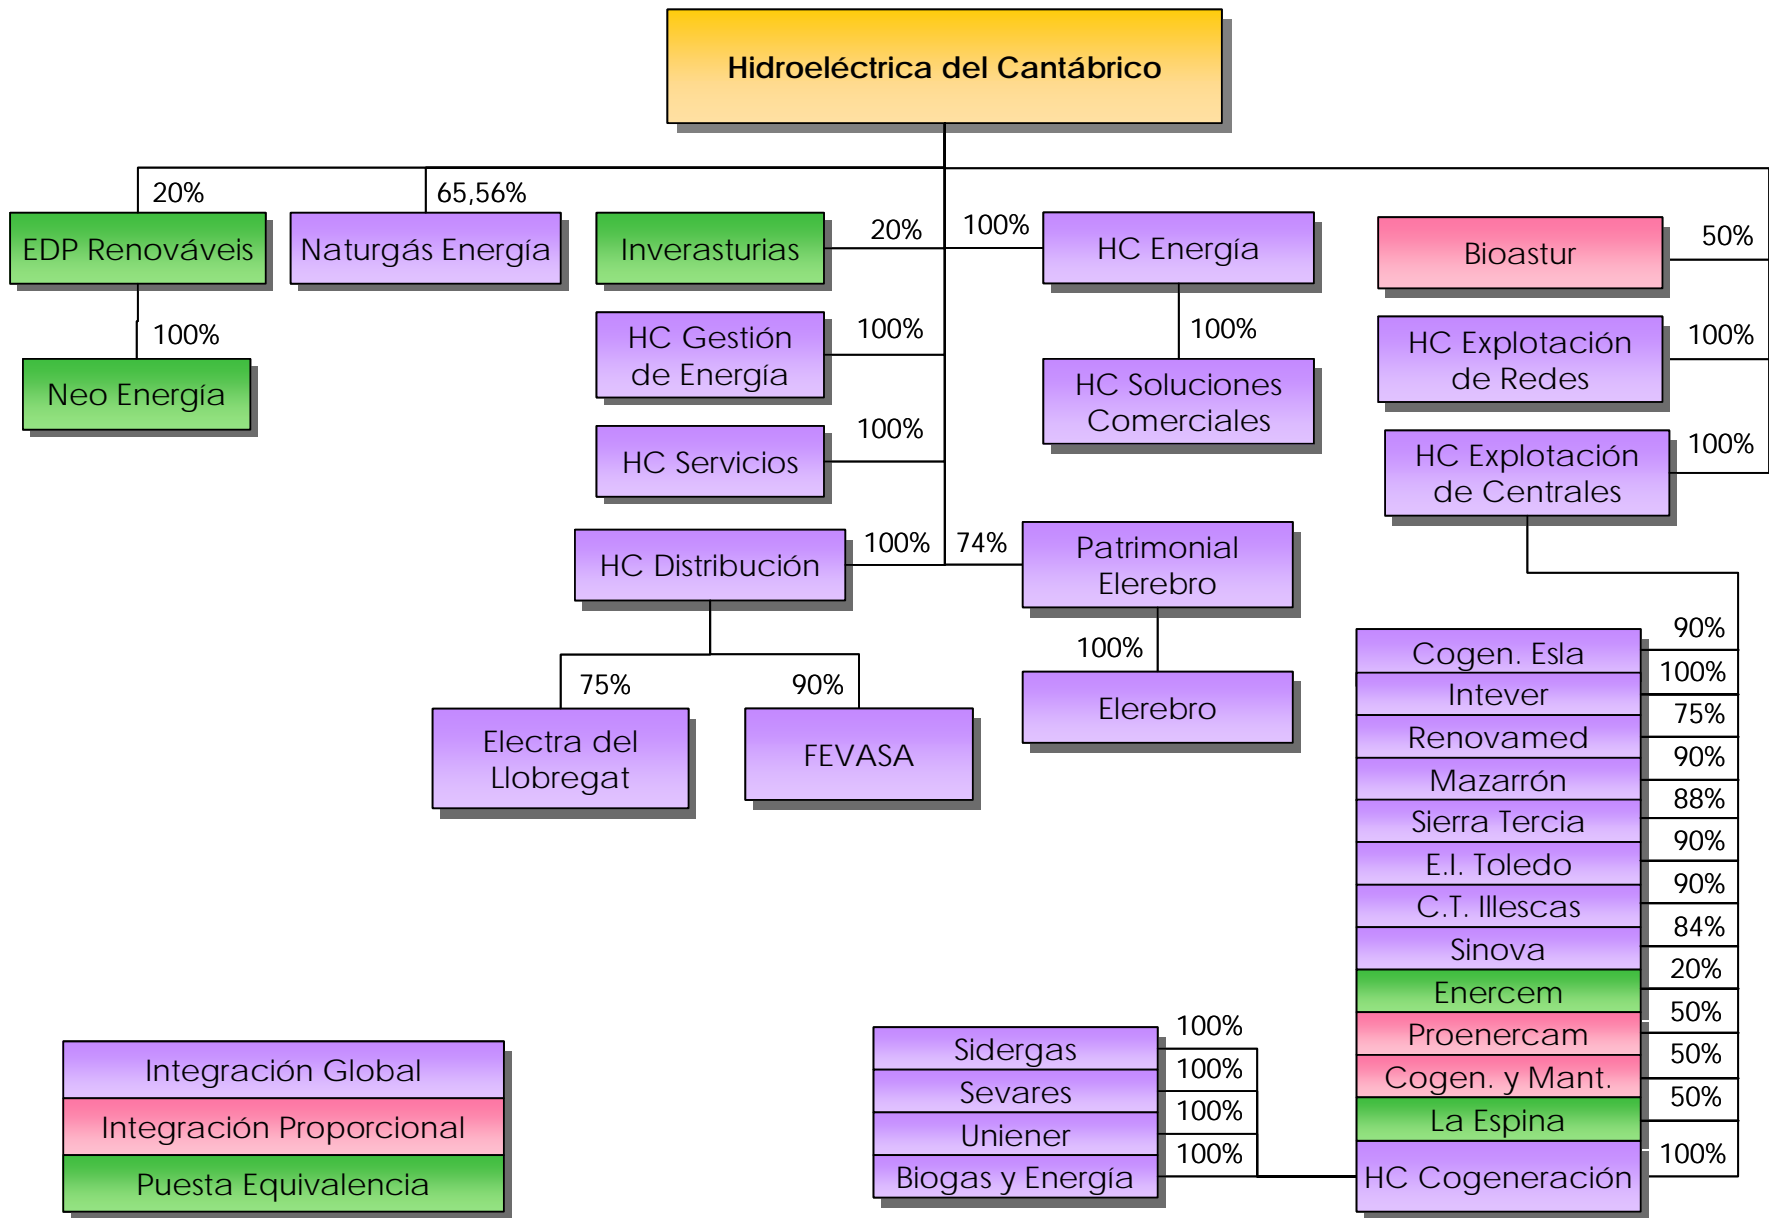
Hidroeléctrica del Cantábrico

20%
EDP Renováveis
100%
Neo Energía

65,56%
Naturgás Energía

Inverasturias
20%

100%
HC Energía
100%
HC Soluciones Comerciales

HC Gestión de Energía
100%

HC Servicios
100%

HC Distribución
100%
75%
Electra del Llobregat
90%
FEVASA

74%
Patrimonial Elerebro
100%
Elerebro

Bioastur
50%

HC Explotación de Redes
100%

HC Explotación de Centrales
100%

Cogen. Esla
90%
Intever
100%
Renovamed
75%
Mazarrón
90%
Sierra Tercia
88%
E.I. Toledo
90%
C.T. Illescas
90%
Sinova
84%
Enercem
20%
Proenercam
50%
Cogen. y Mant.
50%
La Espina
50%
HC Cogeneración
100%

Sidergas
100%
Sevares
100%
Uniener
100%
Biogas y Energía
100%

Integración Global
Integración Proporcional
Puesta Equivalencia